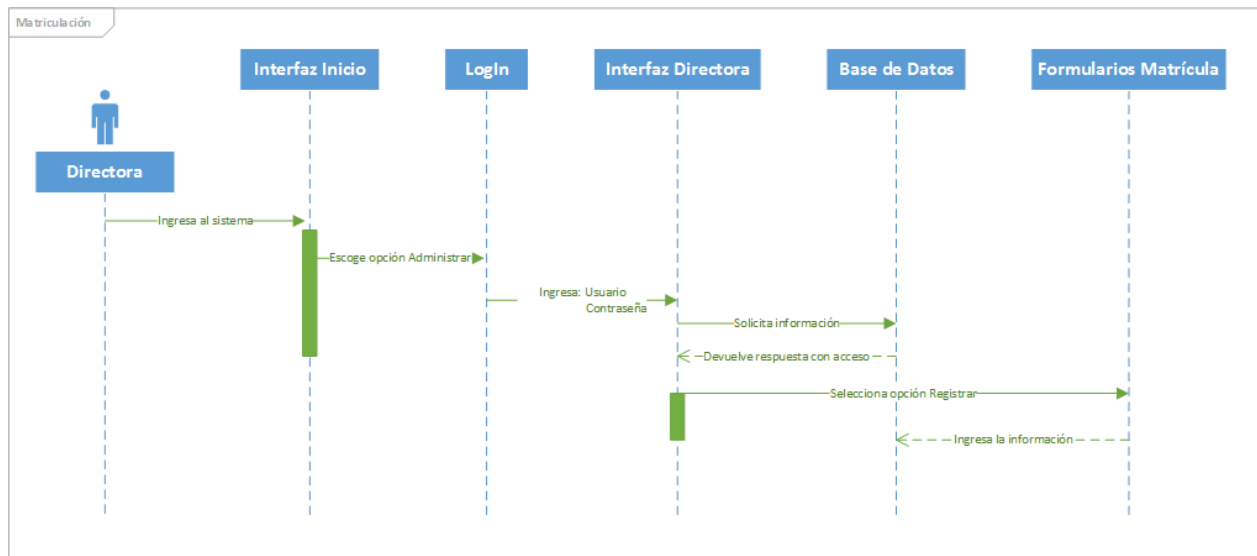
Matriculación

Interfaz Inicio

LogIn

Interfaz Directora

Base de Datos

Formularios Matrícula

Directora

Ingresa al sistema

Escoge opción Administrar

Ingresa: Usuario Contraseña

Solicita información

Devuelve respuesta con acceso

Selecciona opción Registrar

Ingresa la información